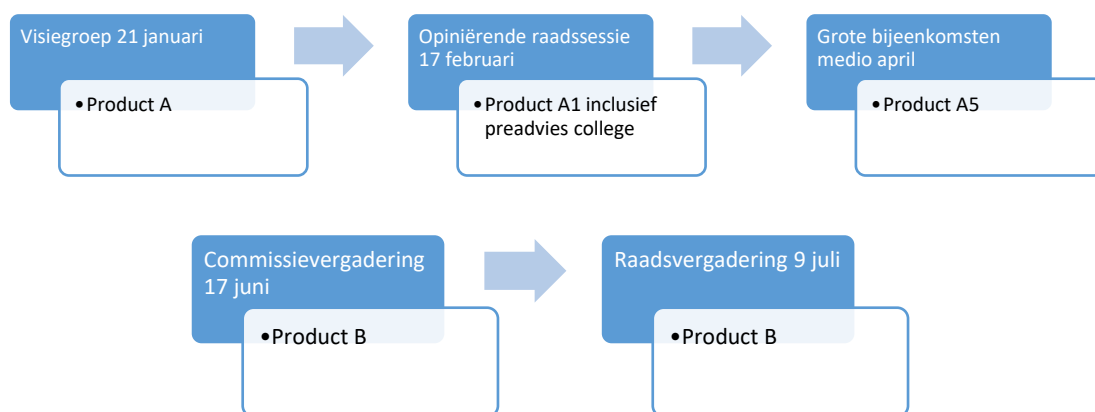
Visiegroep 21 januari

• Product A

Opiniërende raadssessie 17 februari

• Product A1 inclusief preadvies college

Grote bijeenkomsten medio april

• Product A5

Commissievergadering 17 juni

• Product B

Raadsvergadering 9 juli

• Product B